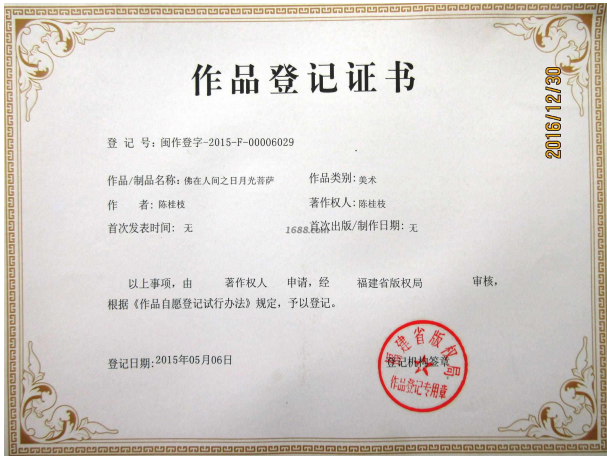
作品登记证书

登 记 号：闽作登字-2015-F-00006029

作品/制品名称：佛在人间之日月光菩萨

作品类别：美术

作 者：陈桂枝

著作权人：陈桂枝

首次发表时间：无

首次出版/制作日期：无

1688.com

以上事项，由 著作权人 申请，经 福建省版权局 审核，根据《作品自愿登记试行办法》规定，予以登记。

登记日期：2015年05月06日

登记机构签章

福建省版权局

作品登记专用章

2016/12/30